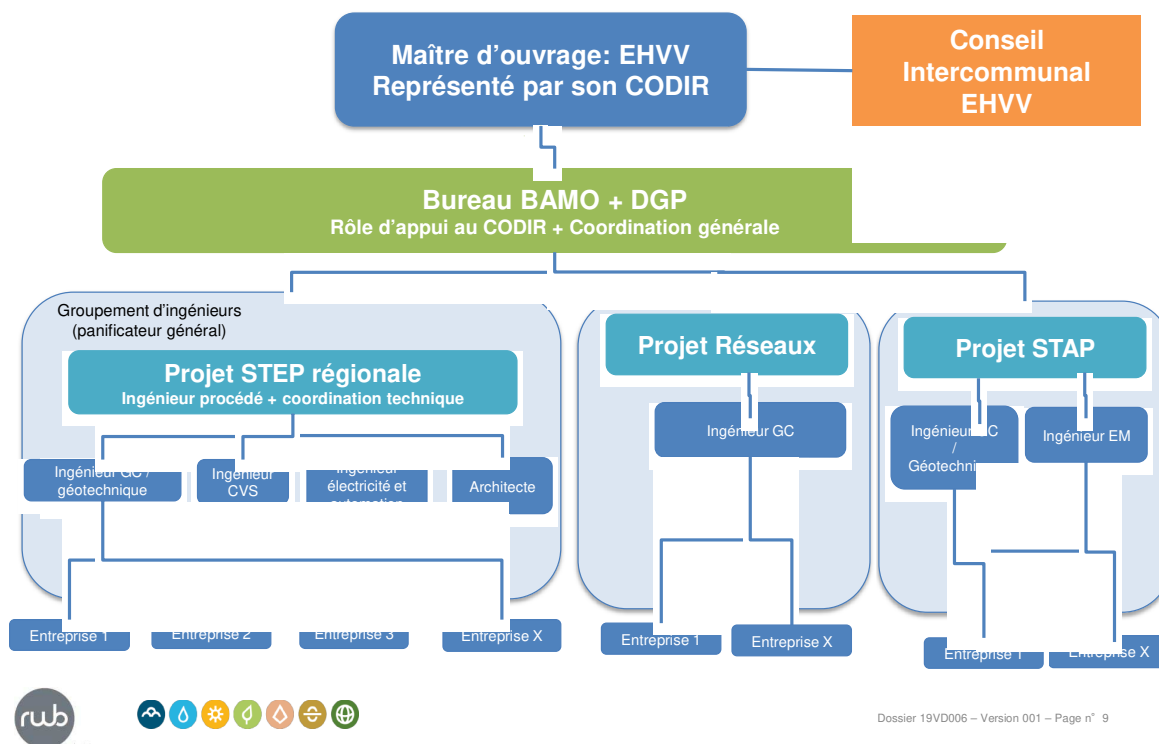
Maître d'ouvrage: EHVV
Représenté par son CODIR

Conseil Intercommunal EHVV

Bureau BAMO + DGP
Rôle d'appui au CODIR + Coordination générale

Groupement d'ingénieurs
(panificateur général)

Projet STEP régionale
Ingénieur procédé + coordination technique

Ingénieur GC / géotechnique

Ingénieur CVS

Ingénieur électricité et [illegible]

Architecte

Entreprise 1

Entreprise 2

Entreprise 3

Entreprise X

Projet Réseaux

Ingénieur GC

Entreprise 1

Entreprise X

Projet STAP

Ingénieur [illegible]C / Géotechni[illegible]

Ingénieur EM

Entreprise 1

Entreprise X

rwb

Dossier 19VD006 – Version 001 – Page n° 9